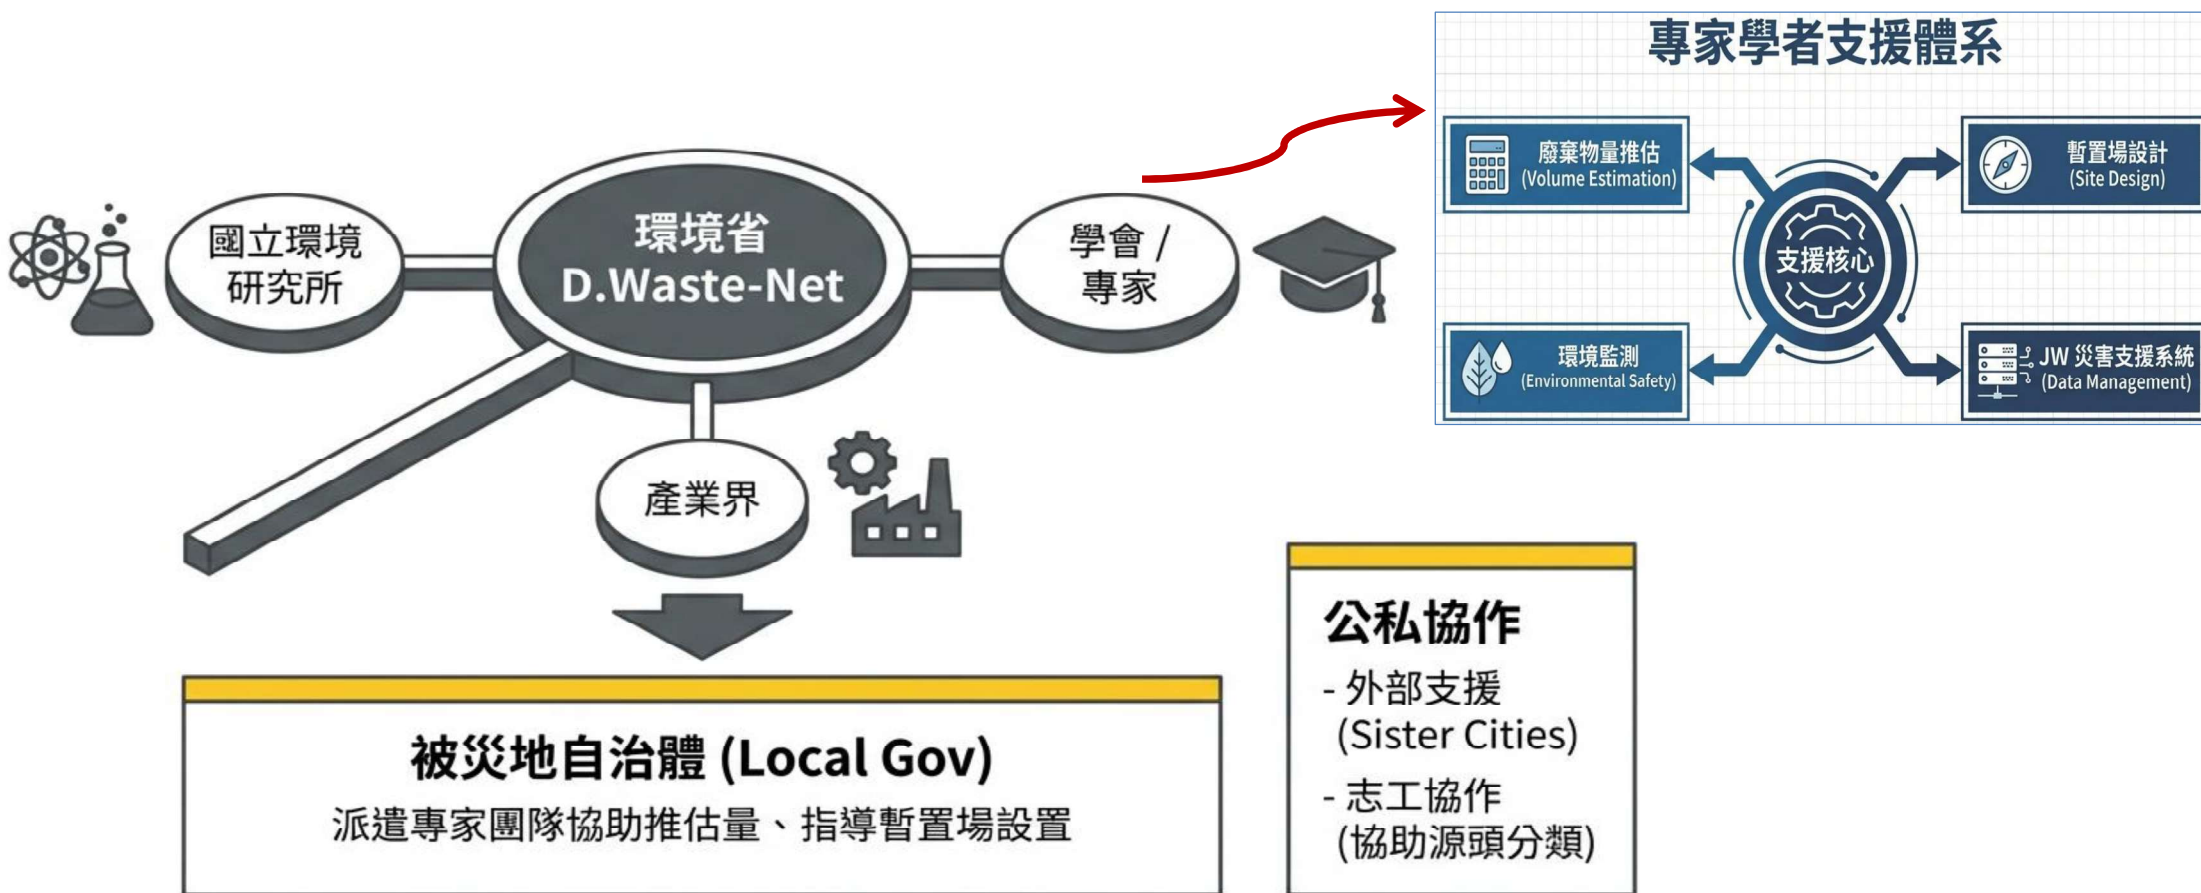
國立環境研究所

環境省
D.Waste-Net

學會 / 專家

產業界

專家學者支援體系

廢棄物量推估
(Volume Estimation)

暫置場設計
(Site Design)

支援核心

環境監測
(Environmental Safety)

JW 災害支援系統
(Data Management)

被災地自治體 (Local Gov)
派遣專家團隊協助推估量、指導暫置場設置

公私協作
- 外部支援
(Sister Cities)
- 志工協作
(協助源頭分類)